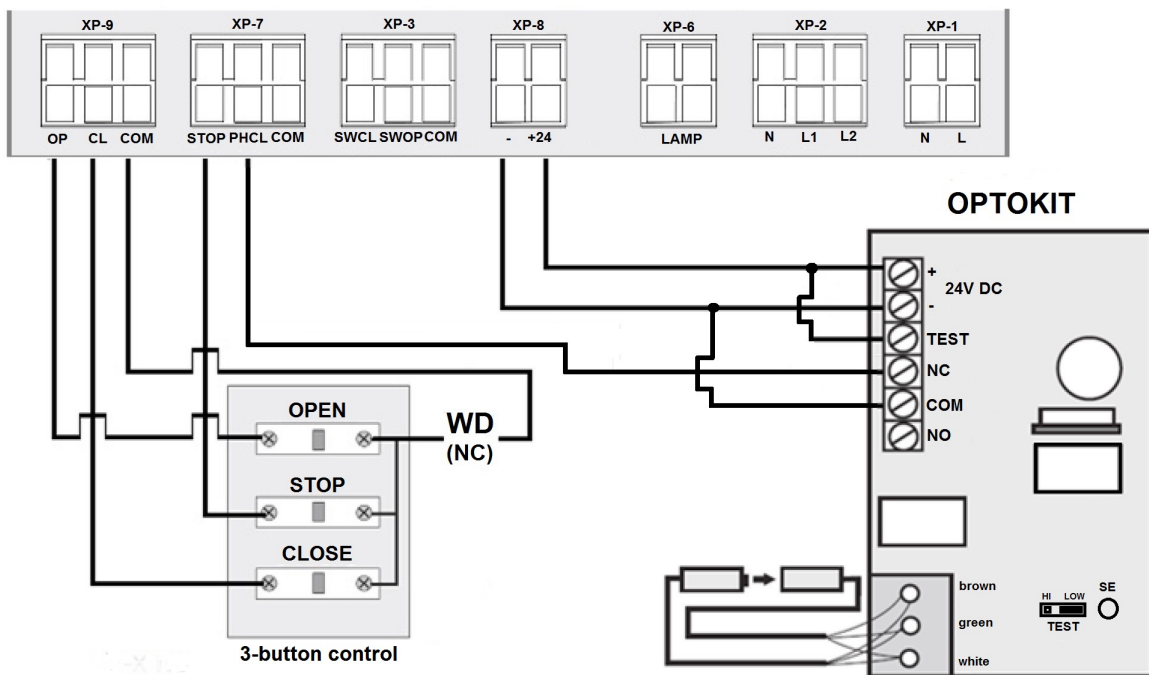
XP-9
OP CL COM

XP-7
STOP PHCL COM

XP-3
SWCL SWOP COM

XP-8
- +24

XP-6
LAMP

XP-2
N L1 L2

XP-1
N L

OPTOKIT

+
24V DC
-
TEST
NC
COM
NO

OPEN
WD
(NC)
STOP
CLOSE
3-button control

brown
green
white

HI LOW
TEST
SE